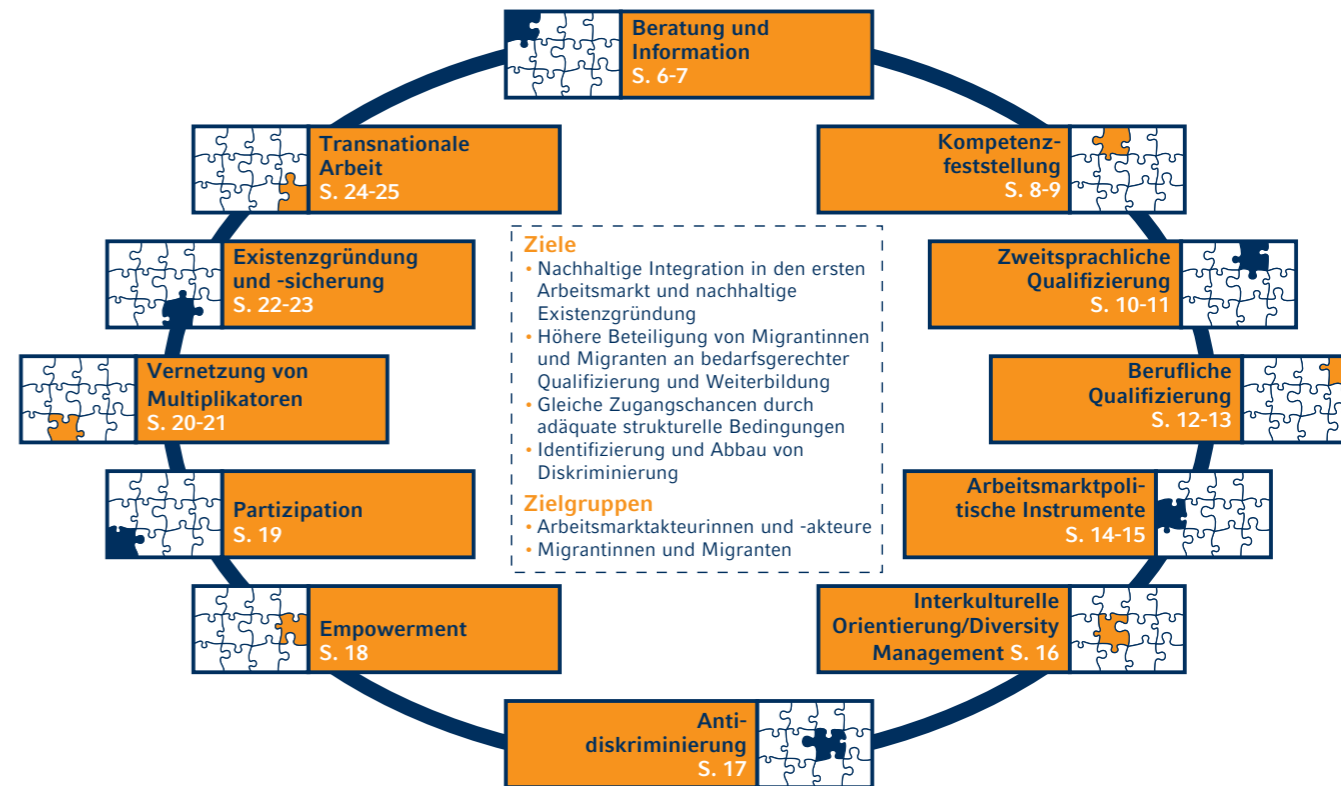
Beratung und Information
S. 6-7

Kompetenzfeststellung
S. 8-9

Zweitsprachliche Qualifizierung
S. 10-11

Berufliche Qualifizierung
S. 12-13

Arbeitsmarktpolitische Instrumente
S. 14-15

Interkulturelle Orientierung/Diversity Management S. 16

Antidiskriminierung
S. 17

Empowerment
S. 18

Partizipation
S. 19

Vernetzung von Multiplikatoren
S. 20-21

Existenzgründung und -sicherung
S. 22-23

Transnationale Arbeit
S. 24-25

Ziele
• Nachhaltige Integration in den ersten Arbeitsmarkt und nachhaltige Existenzgründung
• Höhere Beteiligung von Migrantinnen und Migranten an bedarfsgerechter Qualifizierung und Weiterbildung
• Gleiche Zugangschancen durch adäquate strukturelle Bedingungen
• Identifizierung und Abbau von Diskriminierung

Zielgruppen
• Arbeitsmarktakteurinnen und -akteure
• Migrantinnen und Migranten